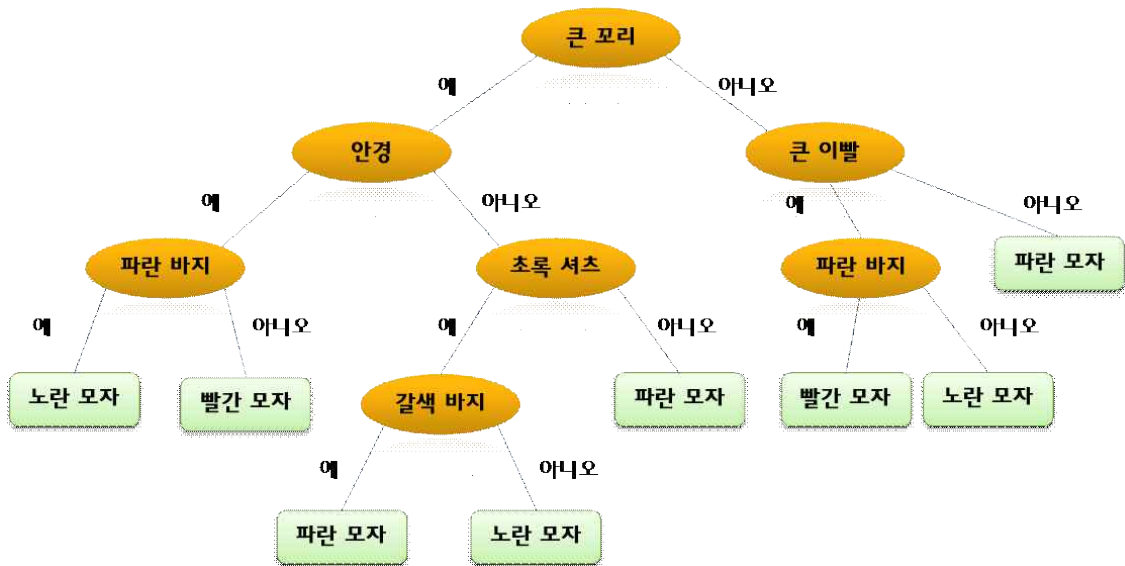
큰 꼬리

예

아니오

안경

큰 이빨

예

아니오

예

아니오

파란 바지

초록 셔츠

파란 바지

파란 모자

예

아니오

예

아니오

예

아니오

노란 모자

빨간 모자

갈색 바지

파란 모자

빨간 모자

노란 모자

예

아니오

파란 모자

노란 모자